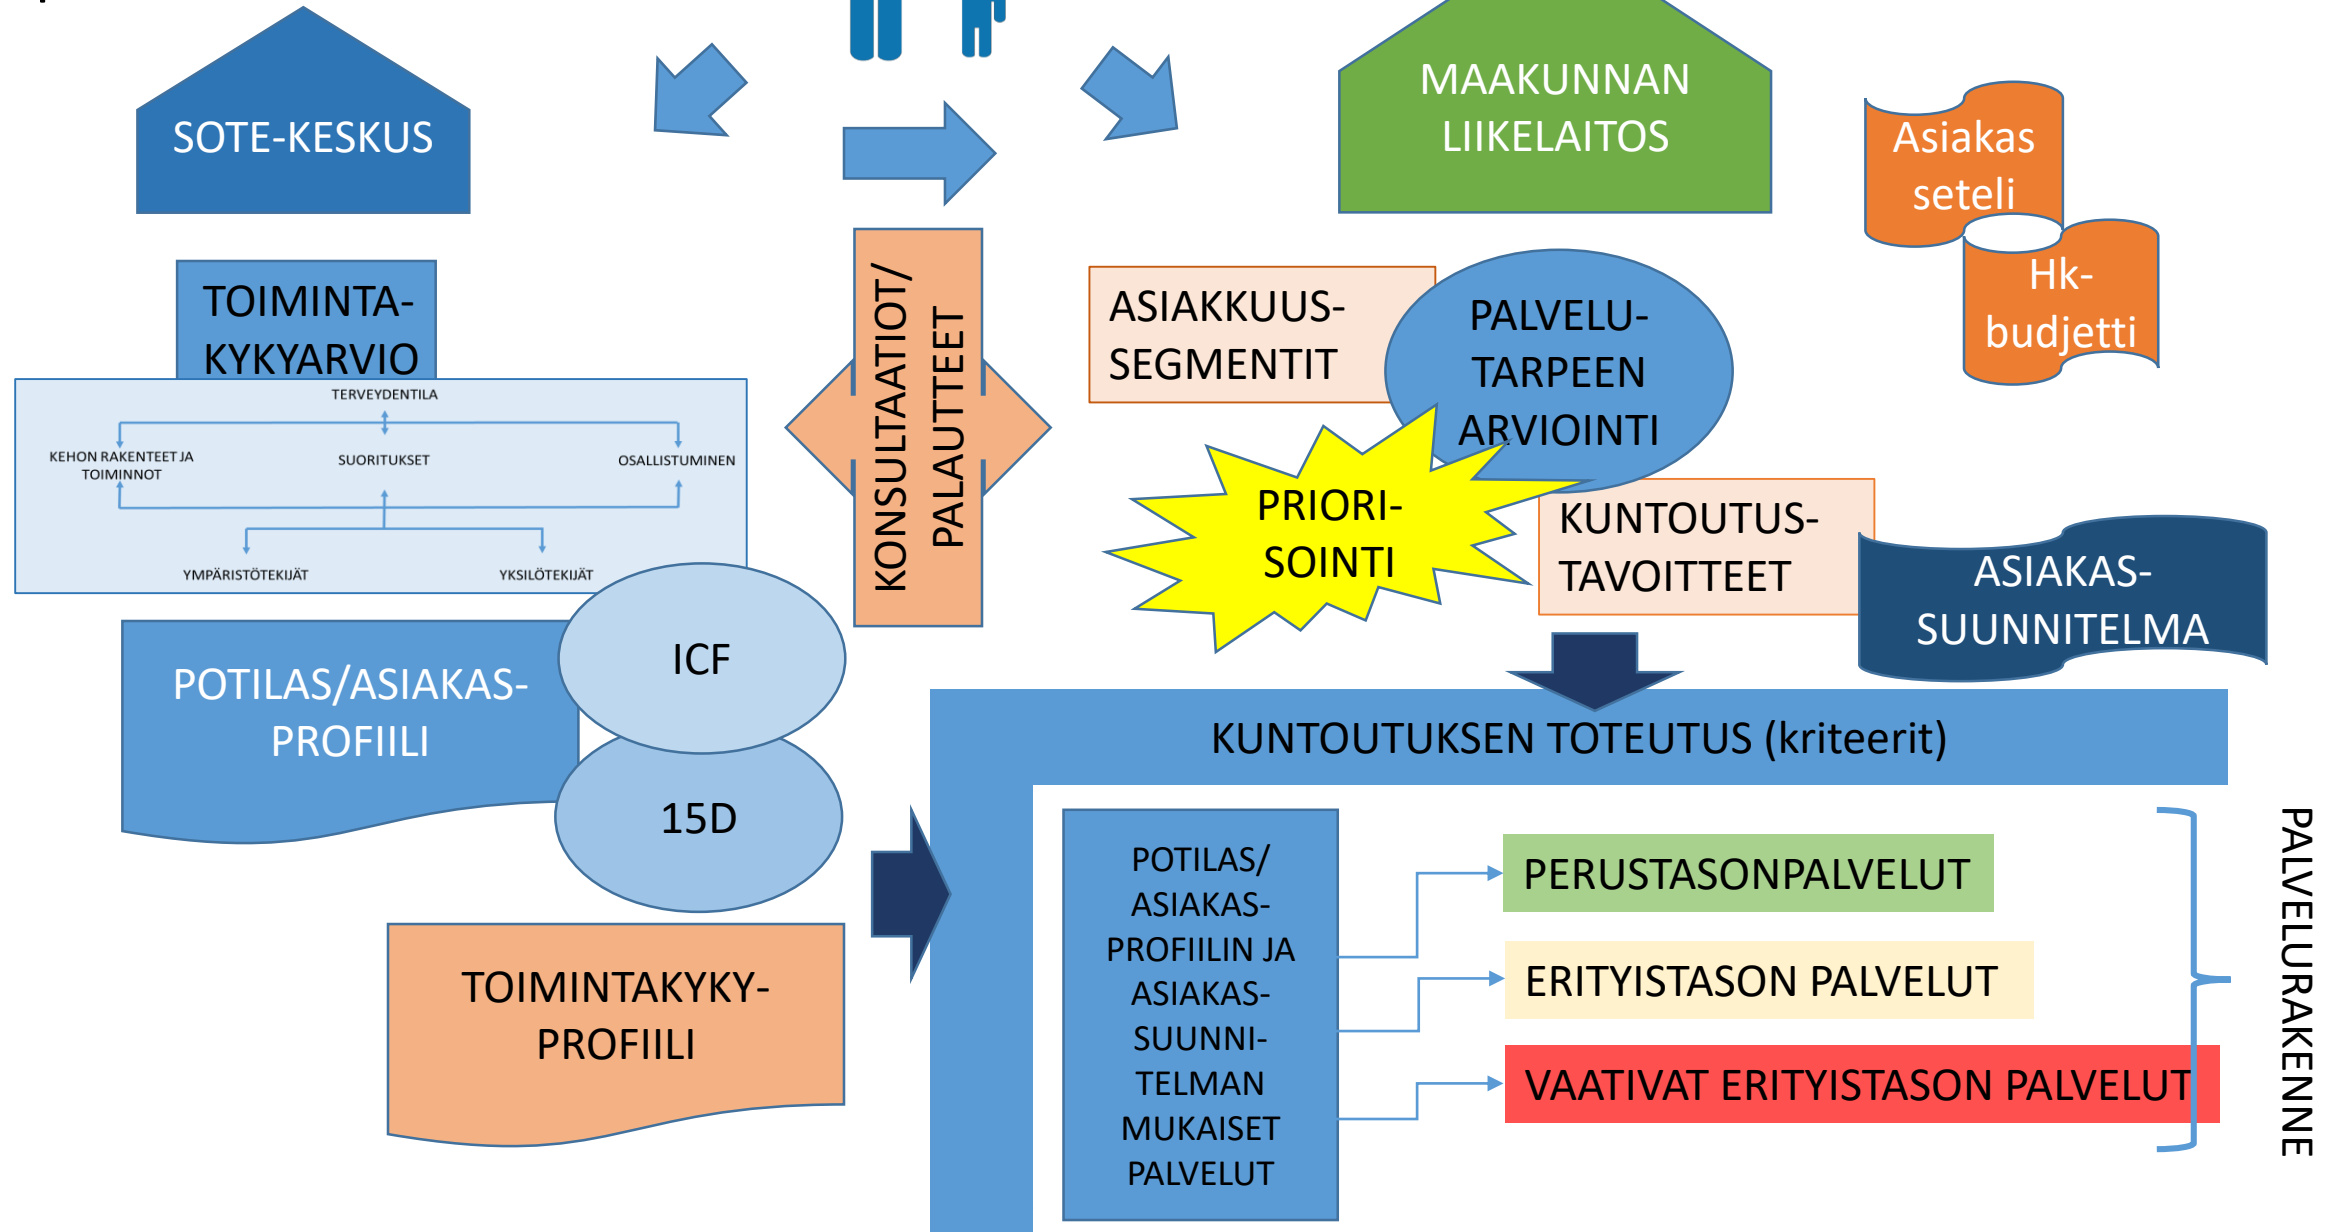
SOTE-KESKUS

MAAKUNNAN LIIKELAITOS

Asiakas seteli

Hk-budjetti

TOIMINTA-KYKYARVIO

TERVEYDENTILA

KEHON RAKENTEET JA TOIMINNOT

SUORITUKSET

OSALLISTUMINEN

YMPÄRISTÖTEKIJÄT

YKSILÖTEKIJÄT

KONSULTAATIOT/ PALAUTTEET

ASIAKKUUS-SEGMENTIT

PALVELU-TARPEEN ARVIOINTI

PRIORI-SOINTI

KUNTOUTUS-TAVOITTEET

ASIAKAS-SUUNNITELMA

ICF

15D

POTILAS/ASIAKAS-PROFIILI

TOIMINTAKYKY-PROFIILI

KUNTOUTUKSEN TOTEUTUS (kriteerit)

POTILAS/ ASIAKAS-PROFIILIN JA ASIAKAS-SUUNNI-TELMAN MUKAISET PALVELUT

PERUSTASONPALVELUT

ERITYISTASON PALVELUT

VAATIVAT ERITYISTASON PALVELUT

PALVELURAKENNE